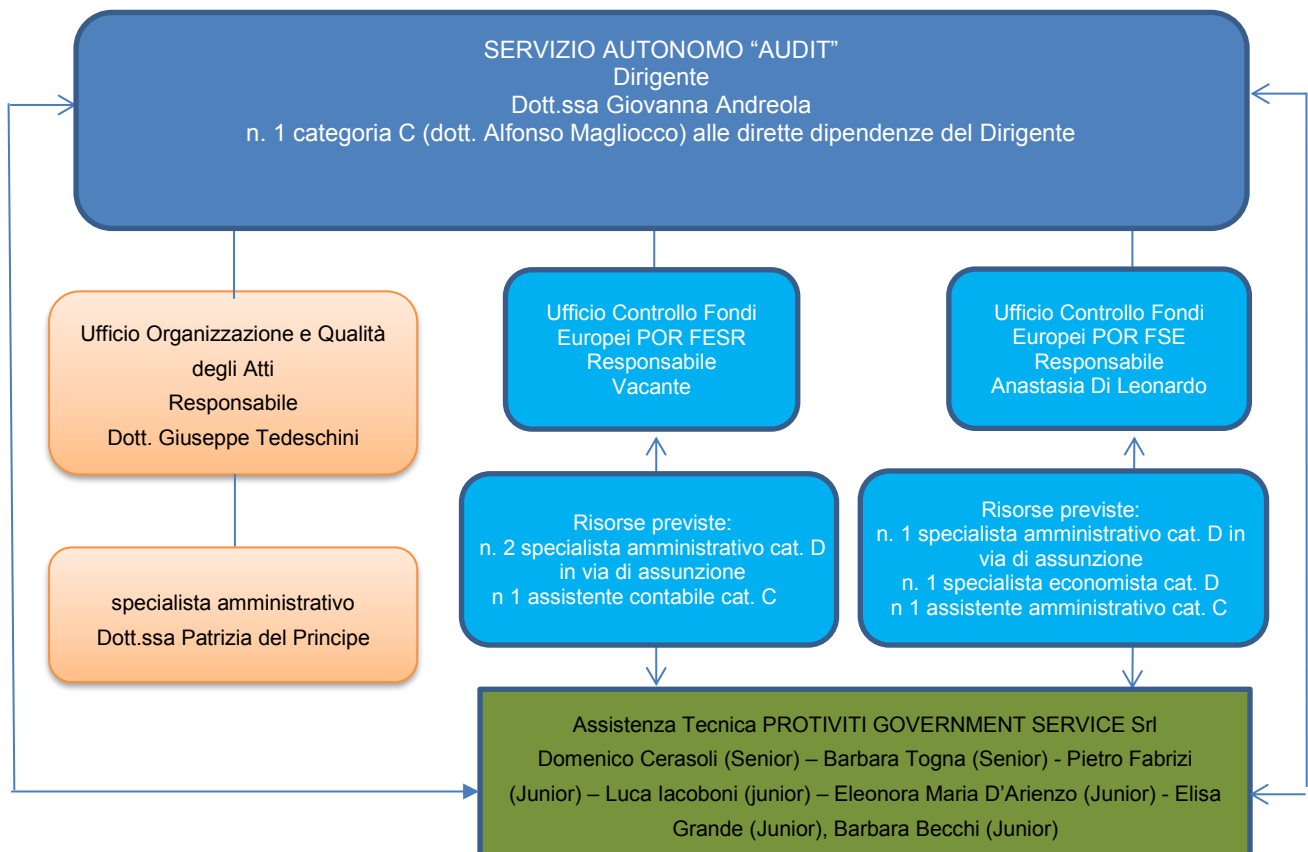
SERVIZIO AUTONOMO “AUDIT”
Dirigente
Dott.ssa Giovanna Andreola
n. 1 categoria C (dott. Alfonso Magliocco) alle dirette dipendenze del Dirigente

Ufficio Organizzazione e Qualità degli Atti
Responsabile
Dott. Giuseppe Tedeschini

specialista amministrativo
Dott.ssa Patrizia del Principe

Ufficio Controllo Fondi Europei POR FESR
Responsabile
Vacante

Risorse previste:
n. 2 specialista amministrativo cat. D in via di assunzione
n 1 assistente contabile cat. C

Ufficio Controllo Fondi Europei POR FSE
Responsabile
Anastasia Di Leonardo

Risorse previste:
n. 1 specialista amministrativo cat. D in via di assunzione
n. 1 specialista economista cat. D
n 1 assistente amministrativo cat. C

Assistenza Tecnica PROTIVITI GOVERNMENT SERVICE Srl
Domenico Cerasoli (Senior) – Barbara Togna (Senior) - Pietro Fabrizi (Junior) – Luca Iacoboni (junior) – Eleonora Maria D’Arienzo (Junior) - Elisa Grande (Junior), Barbara Becchi (Junior)